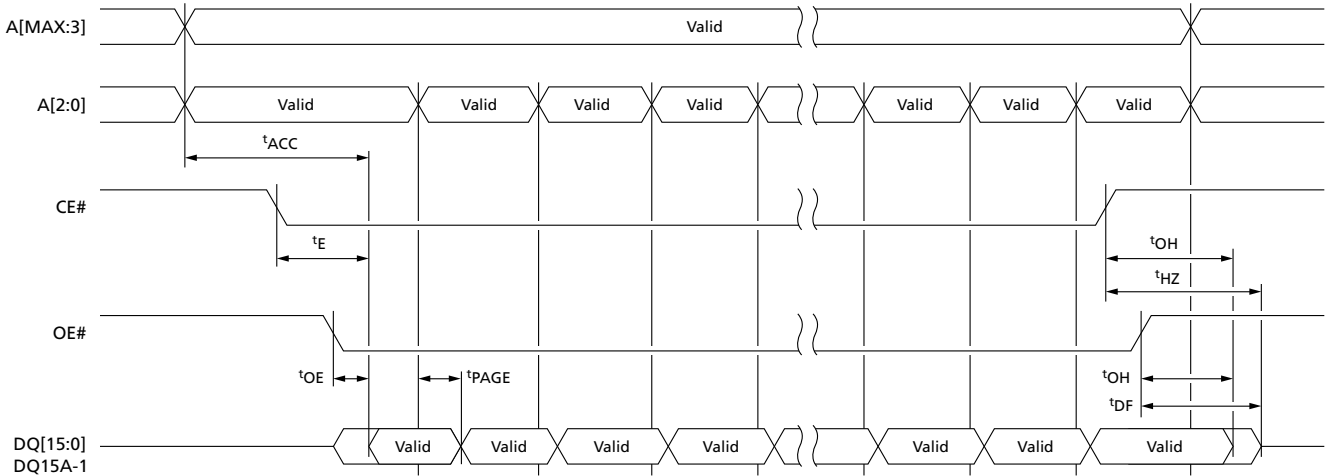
A[MAX:3]
Valid

A[2:0]
Valid
Valid
Valid
Valid
Valid
Valid
Valid

$^{t}$ACC

CE#

$^{t}$E

$^{t}$OH

$^{t}$HZ

OE#

$^{t}$OE

$^{t}$PAGE

$^{t}$OH

$^{t}$DF

DQ[15:0]
DQ15A-1
Valid
Valid
Valid
Valid
Valid
Valid
Valid